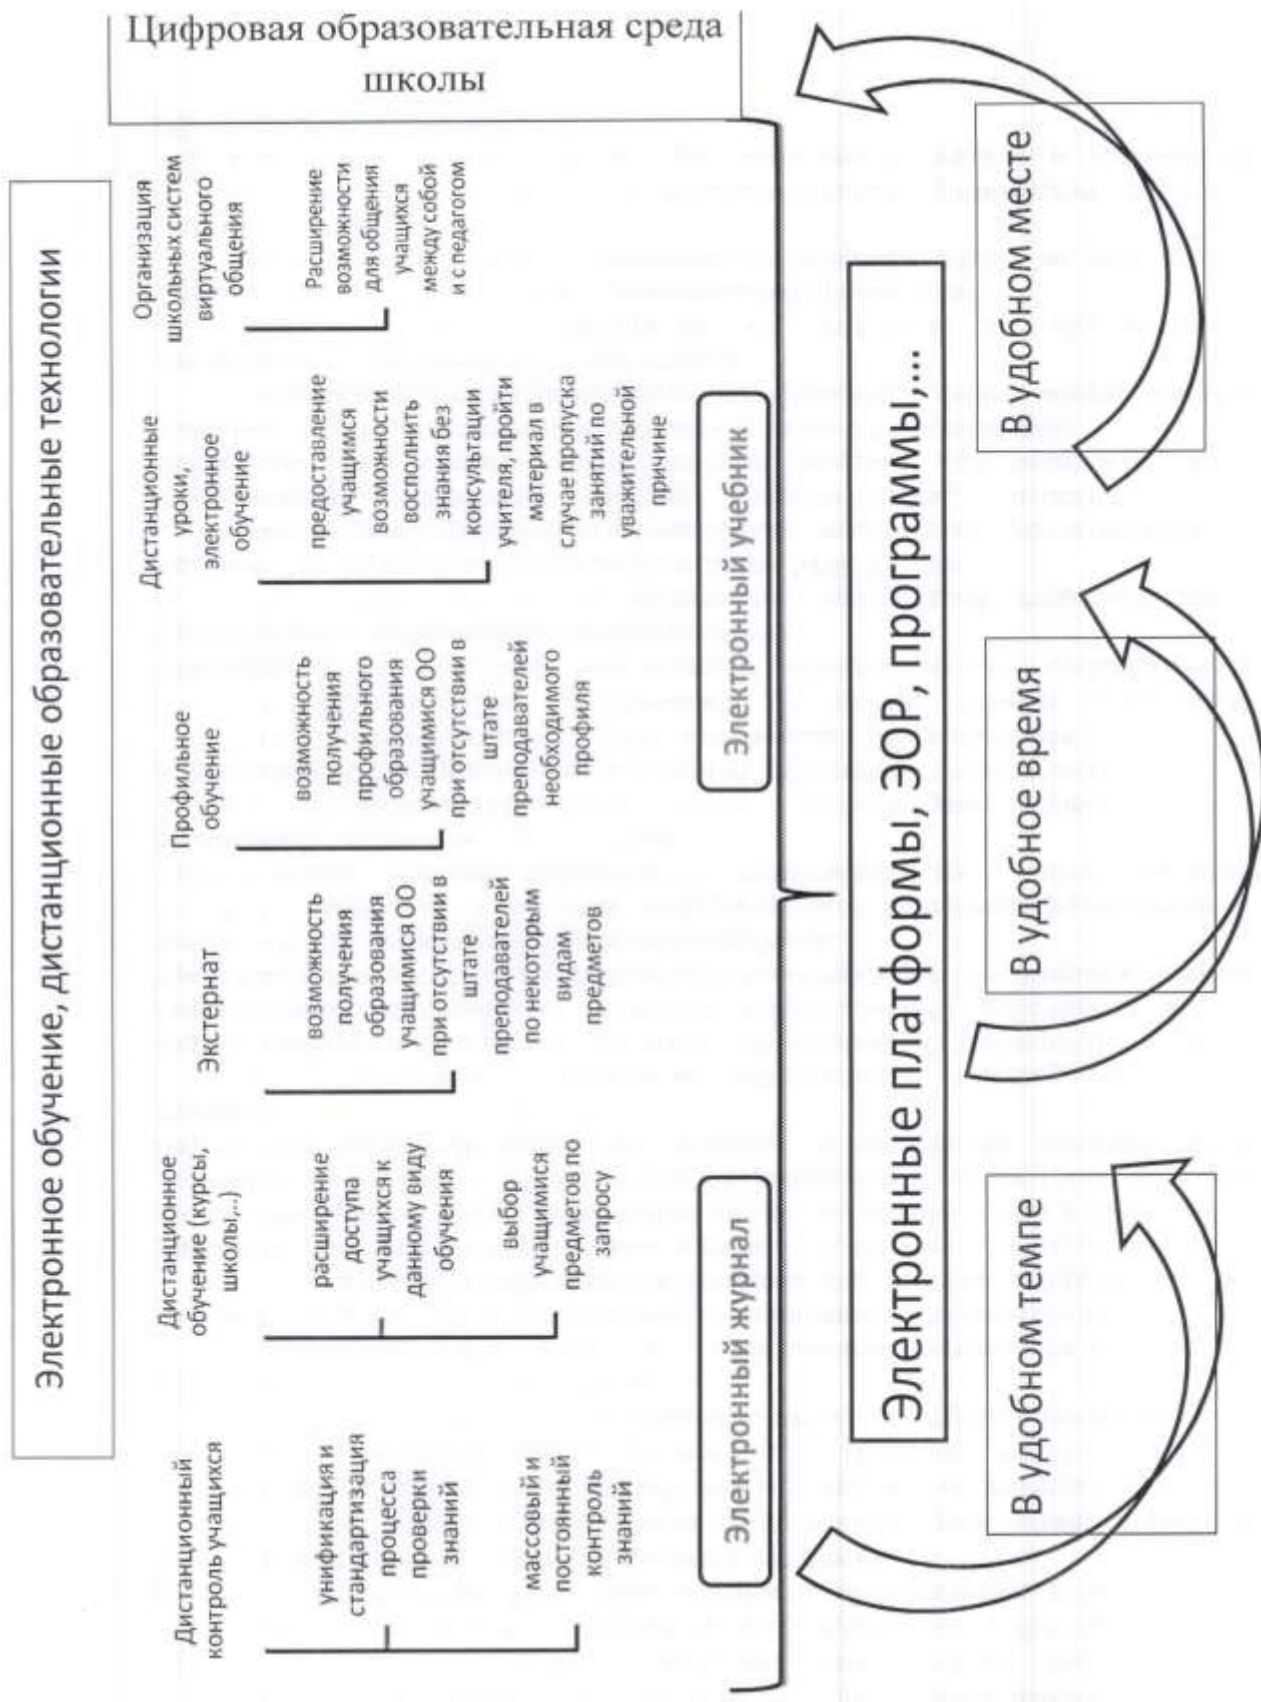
Цифровая образовательная среда школы

Электронное обучение, дистанционные образовательные технологии

Дистанционный контроль учащихся

унификация и стандартизация процесса проверки знаний

массовый и постоянный контроль знаний

Дистанционное обучение (курсы, школы,..)

расширение доступа учащихся к данному виду обучения

выбор учащимися предметов по запросу

Экстернат

возможность получения образования учащимися ОО при отсутствии в штате преподавателей по некоторым видам предметов

Профильное обучение

возможность получения профильного образования учащимися ОО при отсутствии в штате преподавателей необходимого профиля

Дистанционные уроки, электронное обучение

предоставление учащимся возможности восполнить знания без консультации учителя, пройти материал в случае пропуска занятий по уважительной причине

Организация школьных систем виртуального общения

Расширение возможности для общения учащихся между собой и с педагогом

Электронный журнал

Электронный учебник

Электронные платформы, ЭОР, программы,...

В удобном темпе

В удобное время

В удобном месте